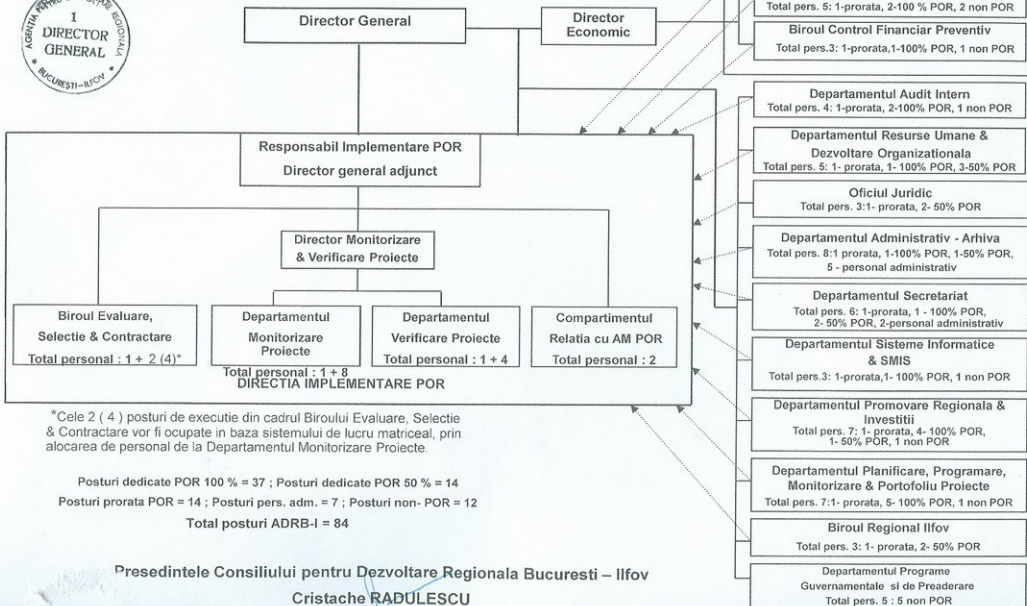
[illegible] I DIRECTOR GENERAL BUCURESTI-ILFOV

Director General

Director Economic

Total pers. 5: 1-prorata, 2-100 % POR, 2 non POR

Biroul Control Financiar Preventiv
Total pers.3: 1-prorata,1-100% POR, 1 non POR

Departamentul Audit Intern
Total pers. 4: 1-prorata, 2-100% POR, 1 non POR

Departamentul Resurse Umane & Dezvoltare Organizationala
Total pers. 5: 1- prorata, 1- 100% POR, 3-50% POR

Oficiul Juridic
Total pers. 3:1- prorata, 2- 50% POR

Departamentul Administrativ - Arhiva
Total pers. 8:1 prorata, 1-100% POR, 1-50% POR, 5 - personal administrativ

Departamentul Secretariat
Total pers. 6: 1-prorata, 1 - 100% POR, 2- 50% POR, 2-personal administrativ

Departamentul Sisteme Informatice & SMIS
Total pers.3: 1-prorata,1- 100% POR, 1 non POR

Departamentul Promovare Regionala & Investitii
Total pers. 7: 1- prorata, 4- 100% POR, 1- 50% POR, 1 non POR

Departamentul Planificare, Programare, Monitorizare & Portofoliu Proiecte
Total pers. 7:1- prorata, 5- 100% POR, 1 non POR

Biroul Regional Ilfov
Total pers. 3: 1- prorata, 2- 50% POR

Departamentul Programe Guvernamentale si de Preaderare
Total pers. 5 : 5 non POR

Responsabil Implementare POR
Director general adjunct

Director Monitorizare & Verificare Proiecte

Biroul Evaluare, Selectie & Contractare
Total personal : 1 + 2 (4)*

Departamentul Monitorizare Proiecte
Total personal : 1 + 8

Departamentul Verificare Proiecte
Total personal : 1 + 4

Compartimentul Relatia cu AM POR
Total personal : 2

DIRECTIA IMPLEMENTARE POR

*Cele 2 ( 4 ) posturi de executie din cadrul Biroului Evaluare, Selectie & Contractare vor fi ocupate in baza sistemului de lucru matriceal, prin alocarea de personal de la Departamentul Monitorizare Proiecte.

Posturi dedicate POR 100 % = 37 ; Posturi dedicate POR 50 % = 14
Posturi prorata POR = 14 ; Posturi pers. adm. = 7 ; Posturi non- POR = 12
Total posturi ADRB-I = 84

Presedintele Consiliului pentru Dezvoltare Regionala Bucuresti – Ilfov
Cristache RADULESCU